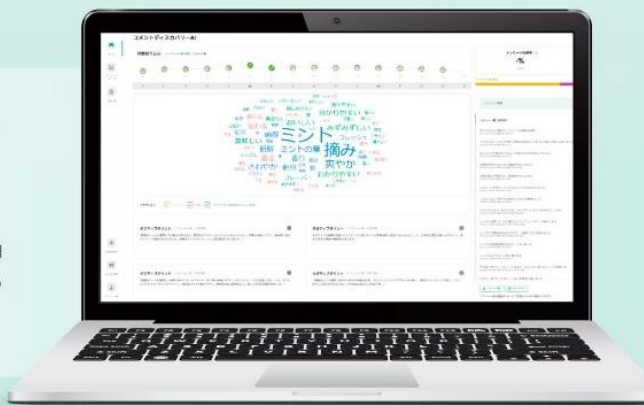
コメントディスカバリーAI

-%

ミント
摘み
爽やか
ミントの葉
みずみずしい
分かりやすい
わかりやすい
おいしい
香り
フレッシュ
さわやか
新鮮
鮮やか
美味しい
爽快
フレーバー
おいしそう
新鮮しい
甘い

ポジティブポイント
ポジティブポイント
ポジティブポイント
ポジティブポイント